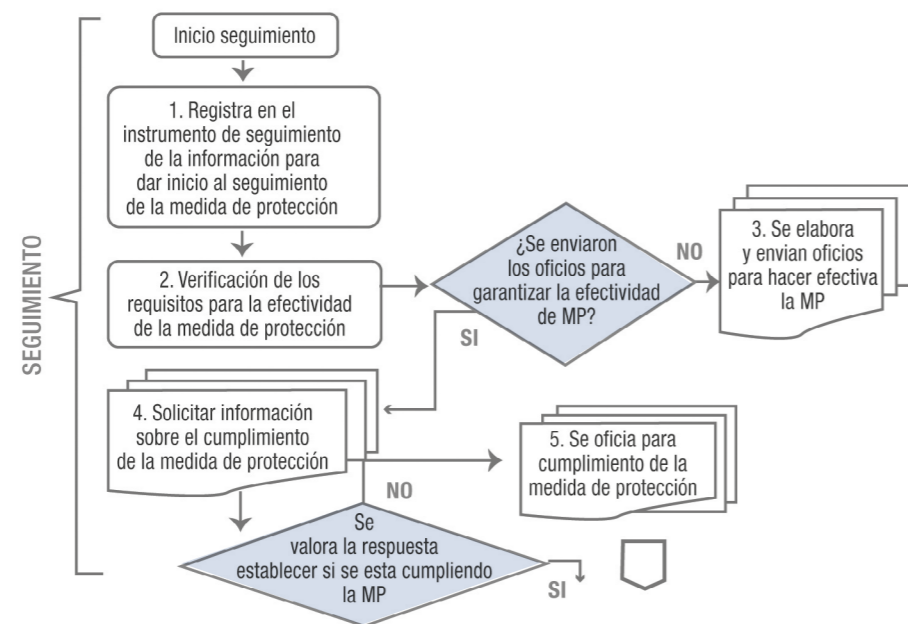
SEGUIMIENTO

Inicio seguimiento

1. Registra en el instrumento de seguimiento de la información para dar inicio al seguimiento de la medida de protección

2. Verificación de los requisitos para la efectividad de la medida de protección

¿Se enviaron los oficios para garantizar la efectividad de MP?

NO

3. Se elabora y envian oficios para hacer efectiva la MP

SI

4. Solicitar información sobre el cumplimiento de la medida de protección

5. Se oficia para cumplimiento de la medida de protección

NO

Se valora la respuesta establecer si se esta cumpliendo la MP

SI